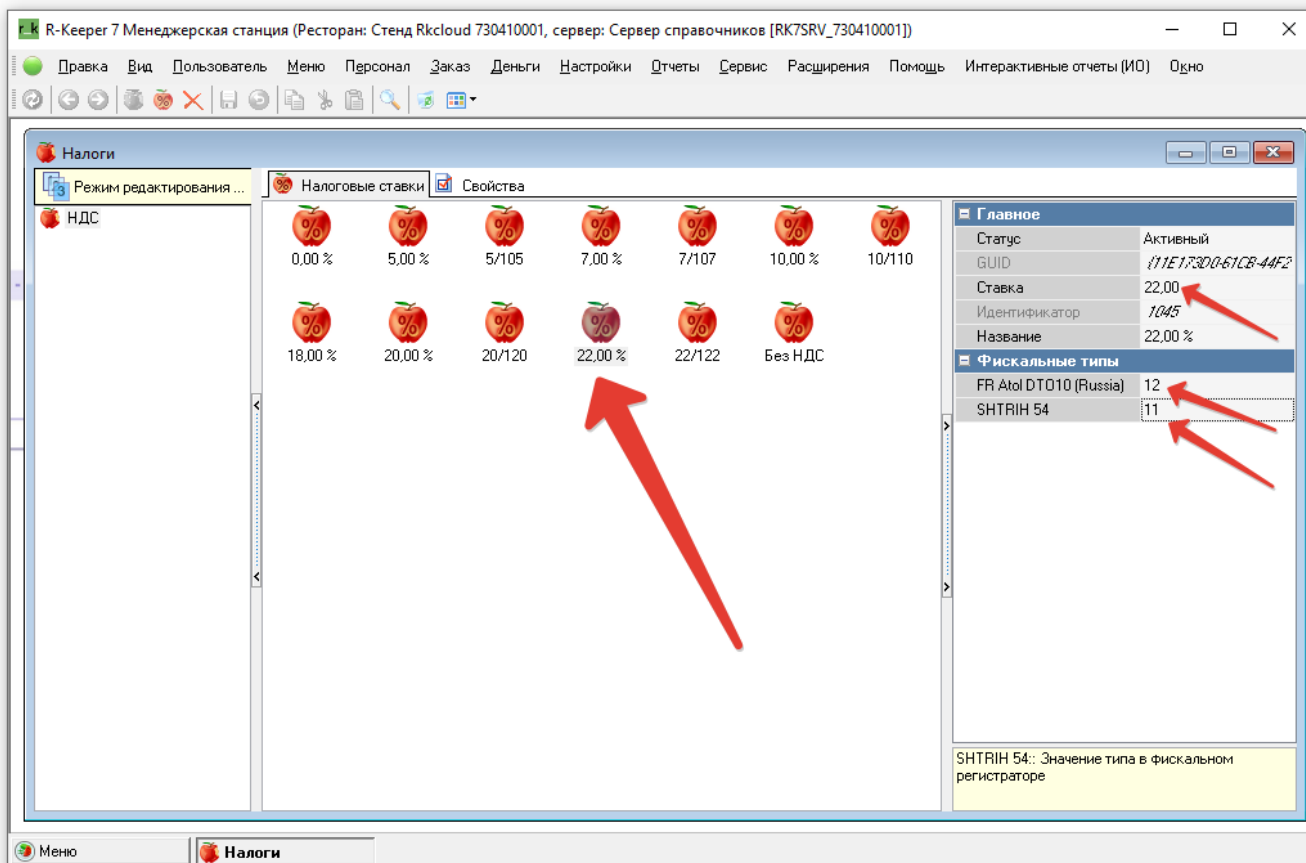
r_k R-Keeper 7 Менеджерская станция (Ресторан: Стенд Rkcloud 730410001, сервер: Сервер справочников [RK7SRV_730410001])

Правка Вид Пользователь Меню Персонал Заказ Деньги Настройки Отчеты Сервис Расширения Помощь Интерактивные отчеты (ИО) Окно

Налоги

Режим редактирования ...

НДС

Налоговые ставки Свойства

0,00 % 5,00 % 5/105 7,00 % 7/107 10,00 % 10/110

18,00 % 20,00 % 20/120 22,00 % 22/122 Без НДС

| Главное | |
|---|---|
| Статус | Активный |
| GUID | {11E173D0-61CB-44F2 |
| Ставка | 22,00 |
| Идентификатор | 1045 |
| Название | 22,00 % |
| Фискальные типы | |
| FR Atol DTO10 (Russia) | 12 |
| SHTRIH 54 | 11 |

SHTRIH 54:: Значение типа в фискальном регистраторе

Меню Налоги